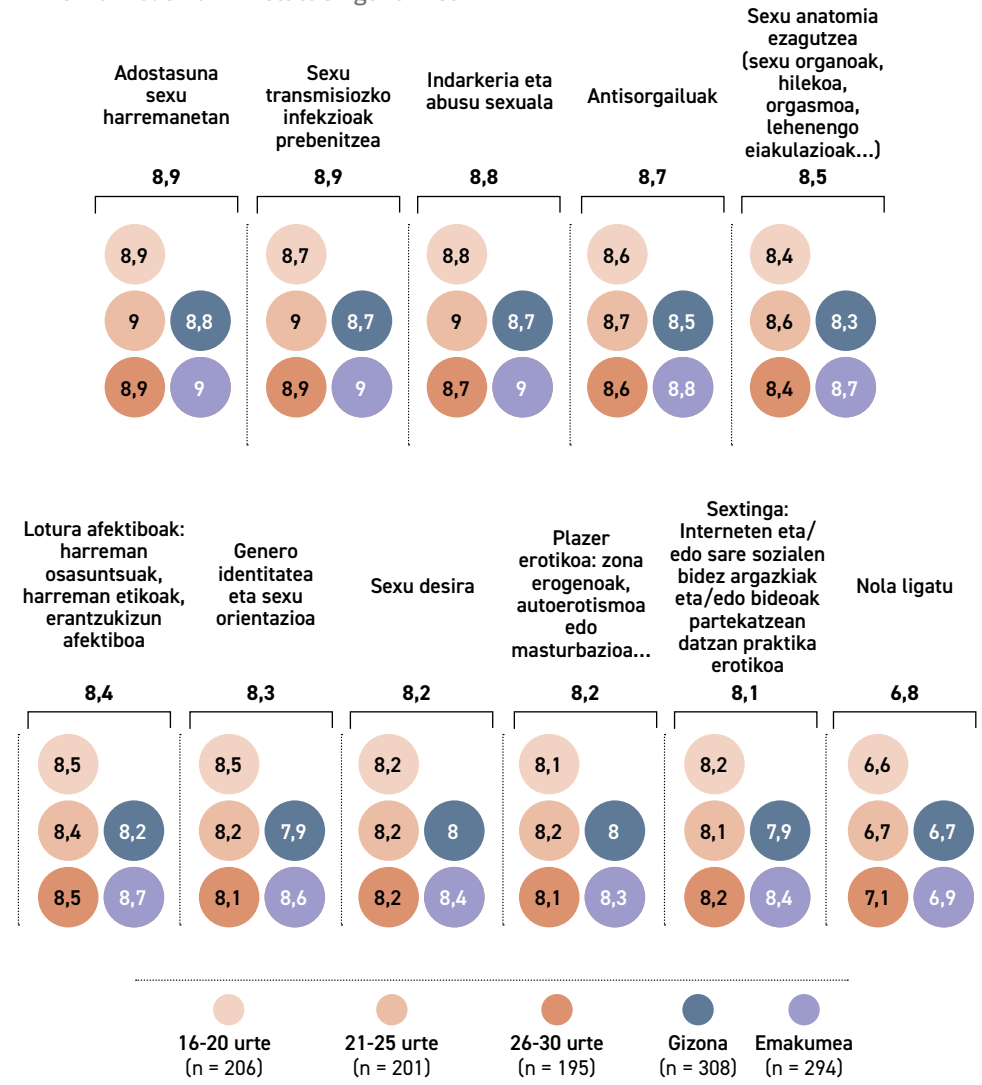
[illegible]

Adostasuna sexu harremanetan
8,9
8,9
9
8,8
8,9
9

Sexu transmisiozko infekzioak prebenitzea
8,9
8,7
9
8,7
8,9
9

Indarkeria eta abusu sexuala
8,8
8,8
9
8,7
8,7
9

Antisorgailuak
8,7
8,6
8,7
8,5
8,6
8,8

Sexu anatomia ezagutzea (sexu organoak, hilekoa, orgasmoa, lehenengo eiakulazioak…)
8,5
8,4
8,6
8,3
8,4
8,7

Lotura afektiboak: harreman osasuntsuak, harreman etikoak, erantzukizun afektiboa
8,4
8,5
8,4
8,2
8,5
8,7

Genero identitatea eta sexu orientazioa
8,3
8,5
8,2
7,9
8,1
8,6

Sexu desira
8,2
8,2
8,2
8
8,2
8,4

Plazer erotikoa: zona erogenoak, autoerotismoa edo masturbazioa…
8,2
8,1
8,2
8
8,1
8,3

Sextinga: Interneten eta/edo sare sozialen bidez argazkiak eta/edo bideoak partekatzean datzan praktika erotikoa
8,1
8,2
8,1
7,9
8,2
8,4

Nola ligatu
6,8
6,6
6,7
6,7
7,1
6,9

16-20 urte (n = 206)
21-25 urte (n = 201)
26-30 urte (n = 195)
Gizona (n = 308)
Emakumea (n = 294)